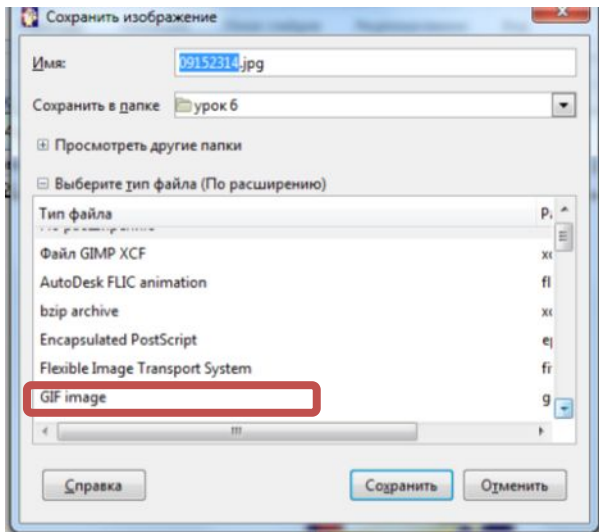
Сохранить изображение

Имя: 09152314.jpg

Сохранить в папке урок 6

⊞ Просмотреть другие папки

⊟ Выберите тип файла (По расширению)

| Тип файла | Р. |
|---|---|
| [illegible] | |
| Файл GIMP XCF | xc |
| AutoDesk FLIC animation | fl |
| bzip archive | xc |
| Encapsulated PostScript | ep |
| Flexible Image Transport System | fi |
| GIF image | g |

Справка

Сохранить

Отменить